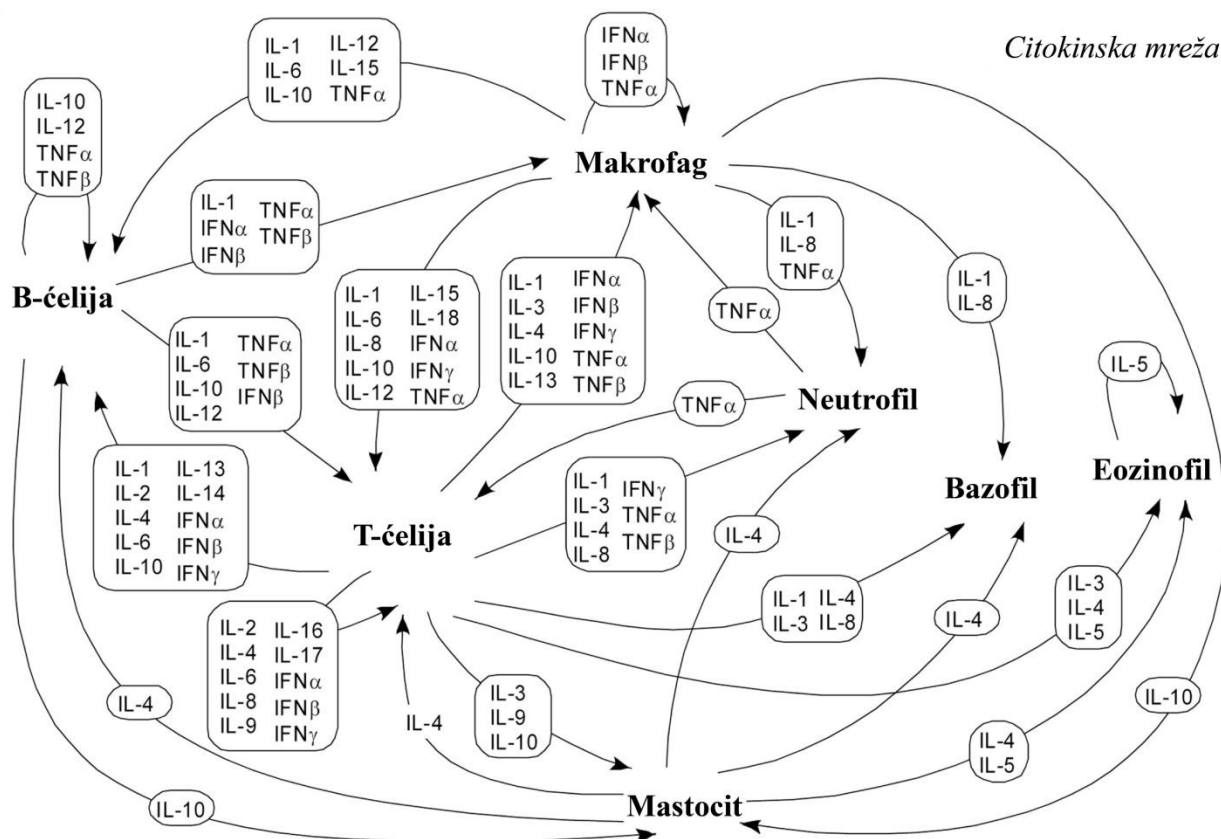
Citokinska mreža

IL-10
IL-12
TNFα
TNFβ

IL-1 IL-12
IL-6 IL-15
IL-10 TNFα

IFNα
IFNβ
TNFα

Makrofag

IL-1 TNFα
IFNα TNFβ
IFNβ

B-ćelija

IL-1 IL-15
IL-6 IL-18
IL-8 IFNα
IL-10 IFNγ
IL-12 TNFα

IL-1 IFNα
IL-3 IFNβ
IL-4 IFNγ
IL-10 TNFα
IL-13 TNFβ

IL-1
IL-8
TNFα

TNFα

IL-1
IL-8

IL-1 TNFα
IL-6 TNFβ
IL-10 IFNβ
IL-12

TNFα

Neutrofil

IL-5

IL-1 IL-13
IL-2 IL-14
IL-4 IFNα
IL-6 IFNβ
IL-10 IFNγ

IL-1 IFNγ
IL-3 TNFα
IL-4 TNFβ
IL-8

Bazofil

Eozinofil

T-ćelija

IL-4

IL-1 IL-4
IL-3 IL-8

IL-4

IL-3
IL-4
IL-5

IL-2 IL-16
IL-4 IL-17
IL-6 IFNα
IL-8 IFNβ
IL-9 IFNγ

IL-4

IL-3
IL-9
IL-10

IL-4

IL-10

IL-4
IL-5

IL-10

Mastocit